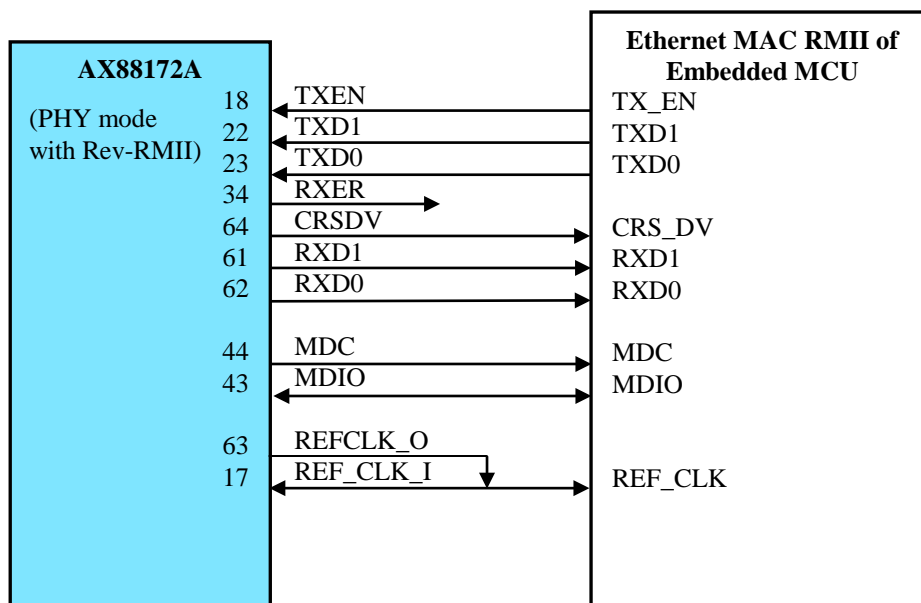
AX88172A

(PHY mode with Rev-RMII)

18
22
23
34
64
61
62

44
43

63
17

TXEN
TXD1
TXD0
RXER
CRSDV
RXD1
RXD0

MDC
MDIO

REFCLK_O
REF_CLK_I

Ethernet MAC RMII of Embedded MCU

TX_EN
TXD1
TXD0

CRS_DV
RXD1
RXD0

MDC
MDIO

REF_CLK